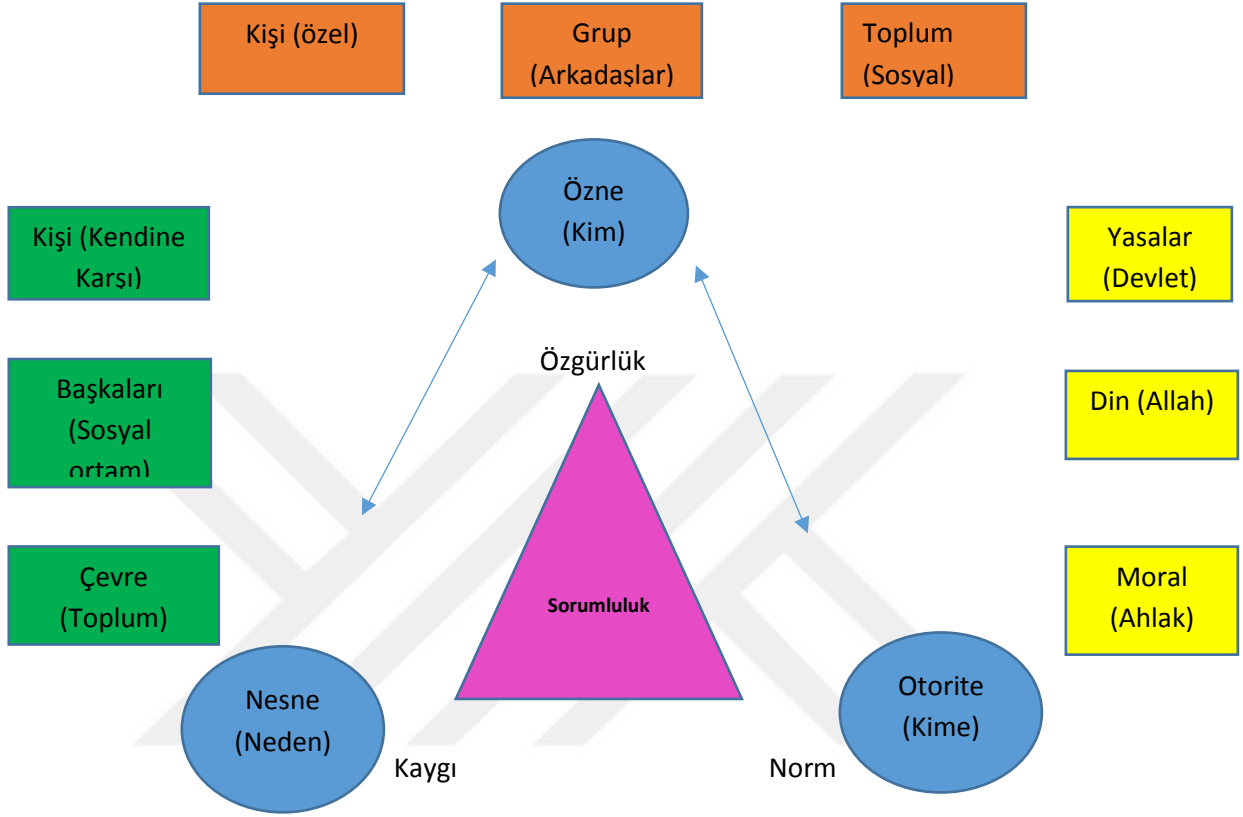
Kişi (özel)

Grup (Arkadaşlar)

Toplum (Sosyal)

Özne (Kim)

Kişi (Kendine Karşı)

Yasalar (Devlet)

Özgürlük

Başkaları (Sosyal ortam)

Din (Allah)

Çevre (Toplum)

Moral (Ahlak)

Sorumluluk

Nesne (Neden)

Otorite (Kime)

Kaygı

Norm